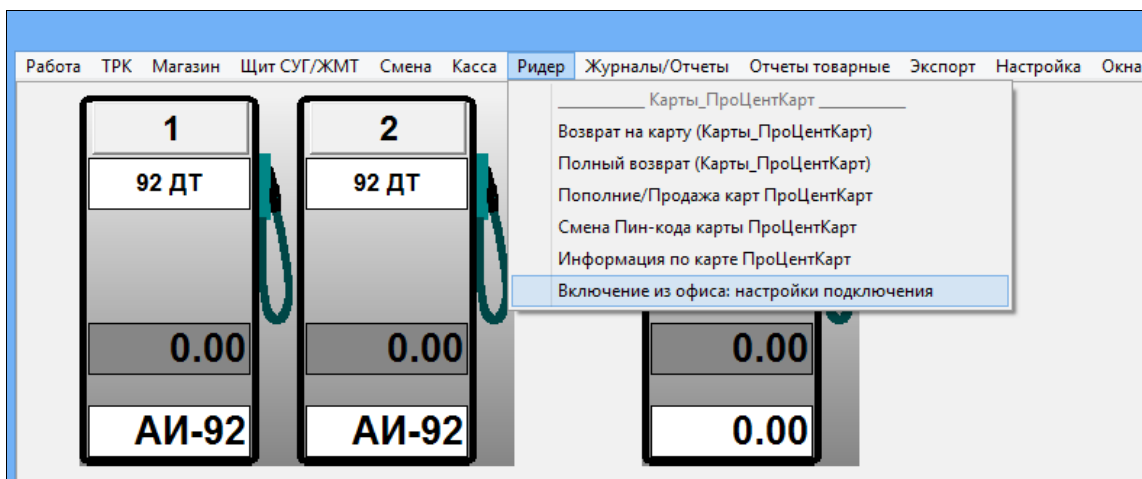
Работа ТРК Магазин Щит СУГ/ЖМТ Смена Касса Ридер Журналы/Отчеты Отчеты товарные Экспорт Настройка Окна

__________ Карты_ПроЦентКарт __________
Возврат на карту (Карты_ПроЦентКарт)
Полный возврат (Карты_ПроЦентКарт)
Пополние/Продажа карт ПроЦентКарт
Смена Пин-кода карты ПроЦентКарт
Информация по карте ПроЦентКарт
Включение из офиса: настройки подключения

1
92 ДТ
0.00
АИ-92

2
92 ДТ
0.00
АИ-92

0.00
0.00